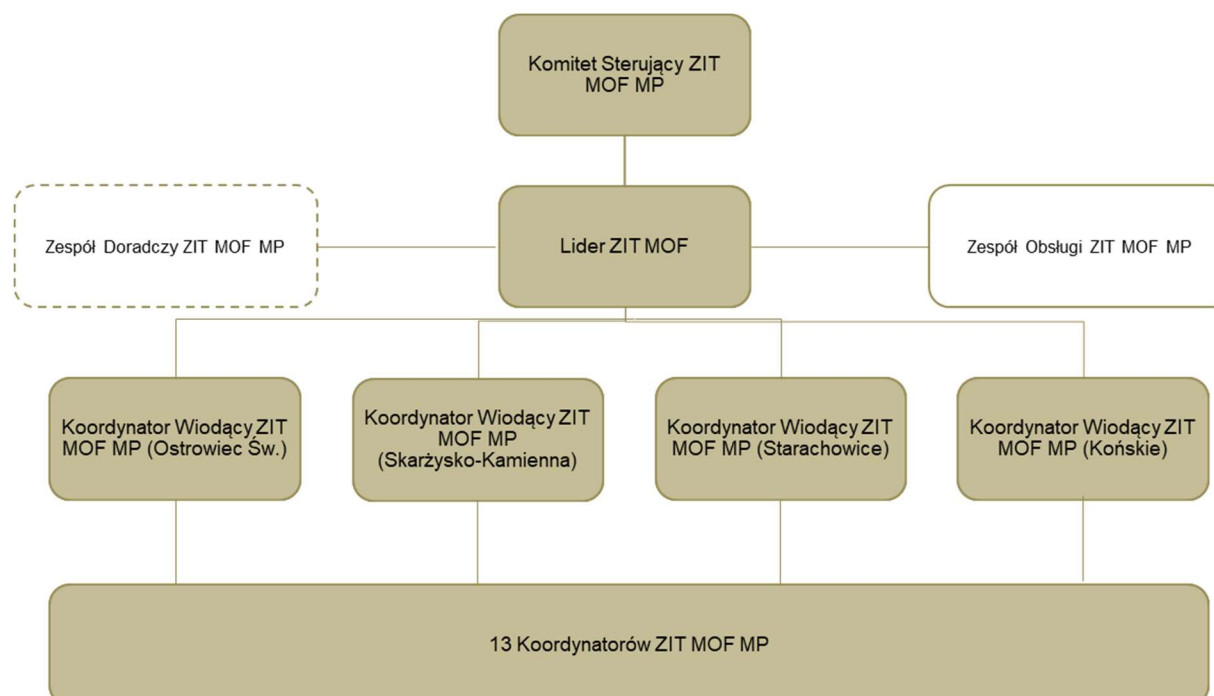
Komitet Sterujący ZIT MOF MP

Zespół Doradczy ZIT MOF MP

Lider ZIT MOF

Zespół Obsługi ZIT MOF MP

Koordynator Wiodący ZIT MOF MP (Ostrowiec Św.)

Koordynator Wiodący ZIT MOF MP (Skarżysko-Kamienna)

Koordynator Wiodący ZIT MOF MP (Starachowice)

Koordynator Wiodący ZIT MOF MP (Końskie)

13 Koordynatorów ZIT MOF MP